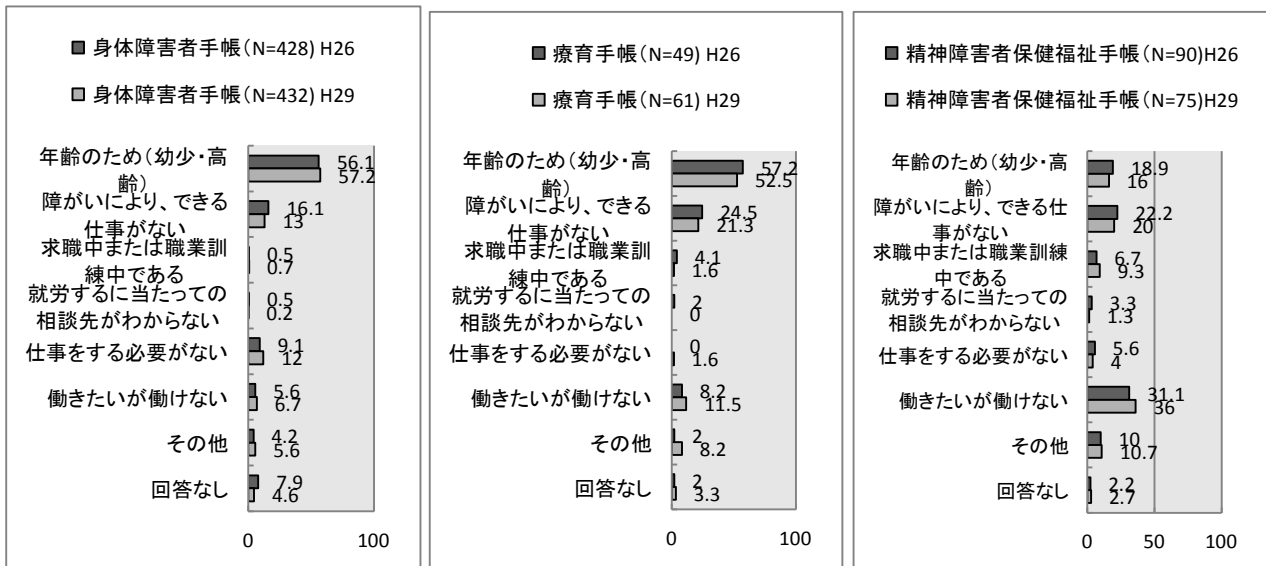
■ 身体障害者手帳(N=428) H26

□ 身体障害者手帳(N=432) H29

年齢のため(幼少・高齢)
56.1
57.2

障がいにより、できる仕事がない
16.1
13

求職中または職業訓練中である
0.5
0.7

就労するに当たっての相談先がわからない
0.5
0.2

仕事をする必要がない
9.1
12

働きたいが働けない
5.6
6.7

その他
4.2
5.6

回答なし
7.9
4.6

0
100

■ 療育手帳(N=49) H26

□ 療育手帳(N=61) H29

年齢のため(幼少・高齢)
57.2
52.5

障がいにより、できる仕事がない
24.5
21.3

求職中または職業訓練中である
4.1
1.6

就労するに当たっての相談先がわからない
2
0

仕事をする必要がない
0
1.6

働きたいが働けない
8.2
11.5

その他
2
8.2

回答なし
2
3.3

0
100

■ 精神障害者保健福祉手帳(N=90)H26

□ 精神障害者保健福祉手帳(N=75)H29

年齢のため(幼少・高齢)
18.9
16

障がいにより、できる仕事がない
22.2
20

求職中または職業訓練中である
6.7
9.3

就労するに当たっての相談先がわからない
3.3
1.3

仕事をする必要がない
5.6
4

働きたいが働けない
31.1
36

その他
10
10.7

回答なし
2.2
2.7

0
50
100